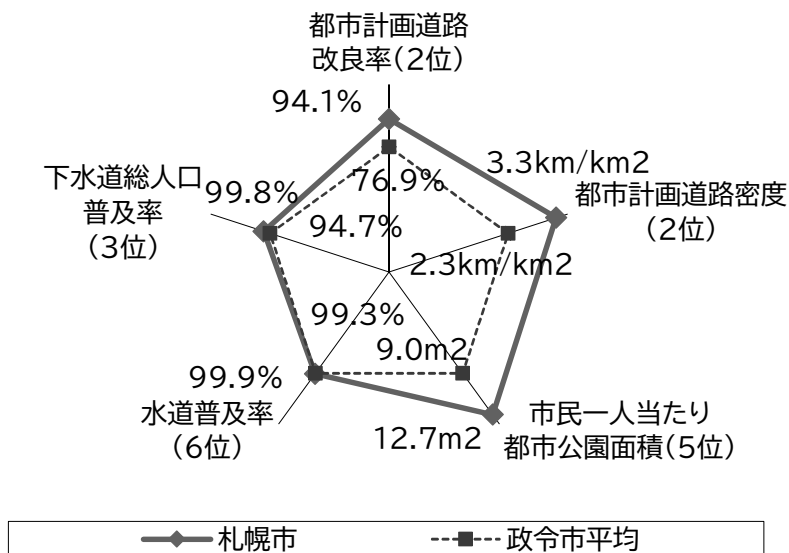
都市計画道路
改良率（2位）

94.1%

76.9%

3.3km/km2

都市計画道路密度
（2位）

2.3km/km2

下水道総人口
普及率
（3位）

99.8%

94.7%

99.3%

9.0m2

99.9%

水道普及率
（6位）

12.7m2

市民一人当たり
都市公園面積（5位）

札幌市　政令市平均